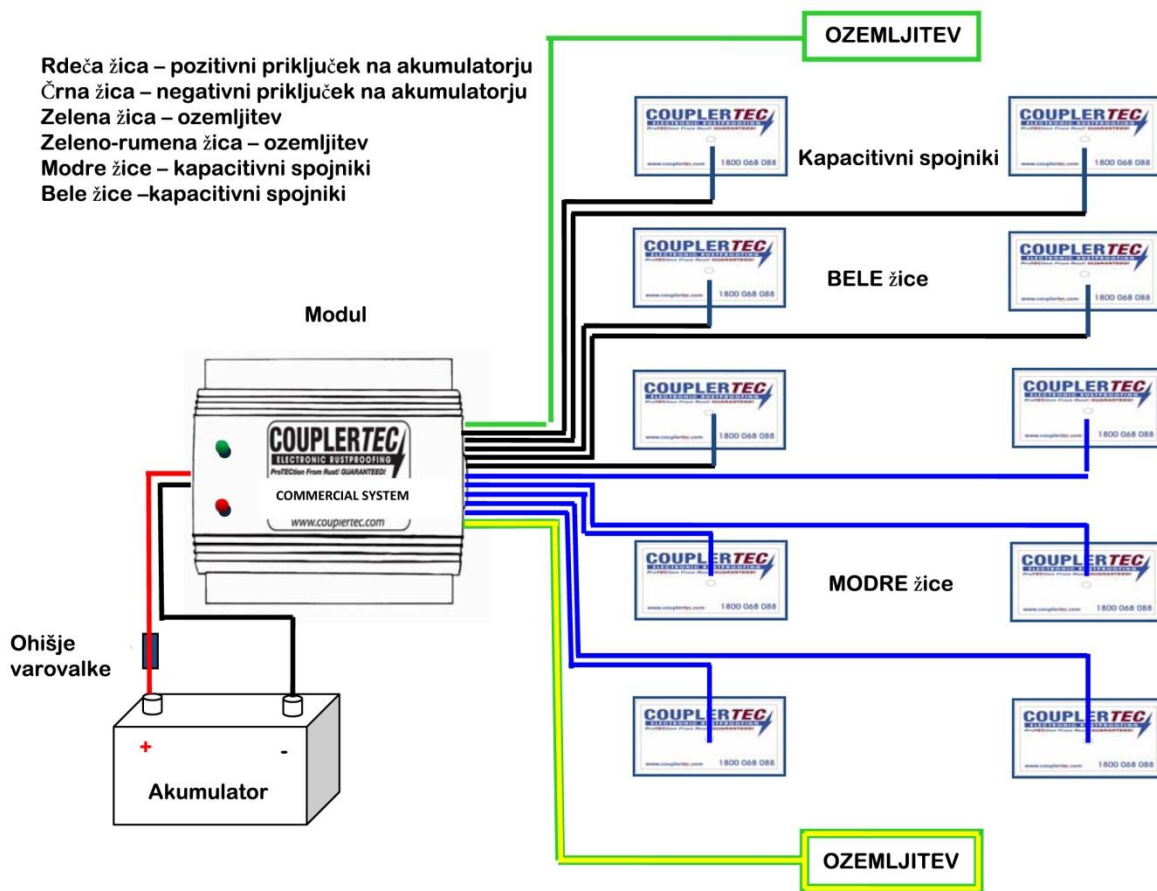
Rdeča žica – pozitivni priključek na akumulatorju
Črna žica – negativni priključek na akumulatorju
Zelena žica – ozemljitev
Zeleno-rumena žica – ozemljitev
Modre žice – kapacitivni spojniki
Bele žice –kapacitivni spojniki

OZEMLJITEV

Kapacitivni spojniki

BELE žice

Modul

COUPLERTEC
ELECTRONIC RUSTPROOFING
ProTECtion From Rust! GUARANTEED!
COMMERCIAL SYSTEM
www.couplertec.com

MODRE žice

Ohišje varovalke

+
-
Akumulator

OZEMLJITEV

COUPLERTEC
ELECTRONIC RUSTPROOFING
ProTECtion From Rust! GUARANTEED!
www.couplertec.com 1800 068 088